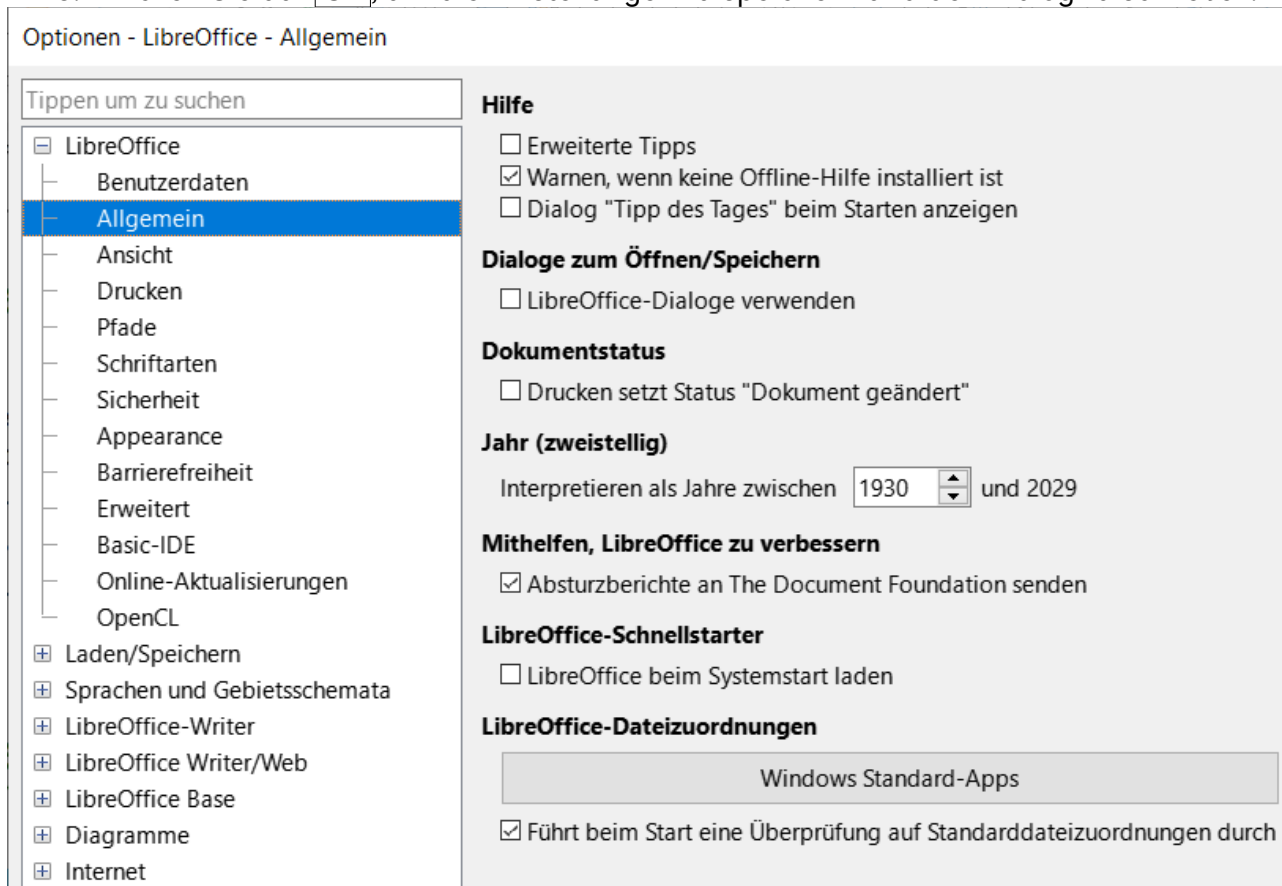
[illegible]

Optionen - LibreOffice - Allgemein

Tippen um zu suchen

LibreOffice
Benutzerdaten
Allgemein
Ansicht
Drucken
Pfade
Schriftarten
Sicherheit
Appearance
Barrierefreiheit
Erweitert
Basic-IDE
Online-Aktualisierungen
OpenCL
Laden/Speichern
Sprachen und Gebietsschemata
LibreOffice-Writer
LibreOffice Writer/Web
LibreOffice Base
Diagramme
Internet

Hilfe
☐ Erweiterte Tipps
☑ Warnen, wenn keine Offline-Hilfe installiert ist
☐ Dialog "Tipp des Tages" beim Starten anzeigen

Dialoge zum Öffnen/Speichern
☐ LibreOffice-Dialoge verwenden

Dokumentstatus
☐ Drucken setzt Status "Dokument geändert"

Jahr (zweistellig)
Interpretieren als Jahre zwischen 1930 und 2029

Mithelfen, LibreOffice zu verbessern
☑ Absturzberichte an The Document Foundation senden

LibreOffice-Schnellstarter
☐ LibreOffice beim Systemstart laden

LibreOffice-Dateizuordnungen
Windows Standard-Apps
☑ Führt beim Start eine Überprüfung auf Standarddateizuordnungen durch